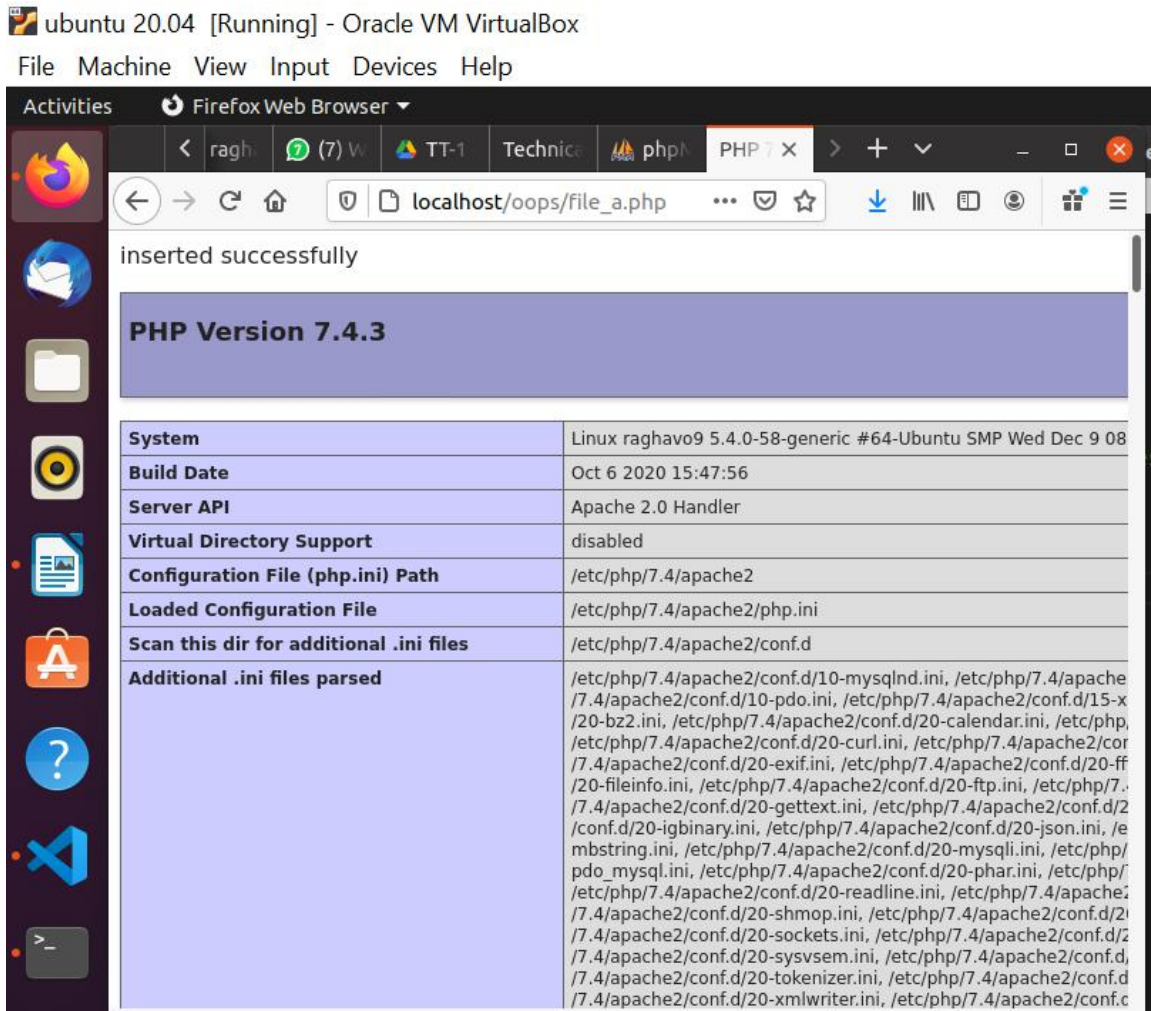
ubuntu 20.04 [Running] - Oracle VM VirtualBox

File Machine View Input Devices Help

Activities Firefox Web Browser

ragh (7) W TT-1 Technica phpM PHP 7

localhost/oops/file_a.php

inserted successfully

PHP Version 7.4.3

| System | Linux raghavo9 5.4.0-58-generic #64-Ubuntu SMP Wed Dec 9 08 |
|---|---|
| Build Date | Oct 6 2020 15:47:56 |
| Server API | Apache 2.0 Handler |
| Virtual Directory Support | disabled |
| Configuration File (php.ini) Path | /etc/php/7.4/apache2 |
| Loaded Configuration File | /etc/php/7.4/apache2/php.ini |
| Scan this dir for additional .ini files | /etc/php/7.4/apache2/conf.d |
| Additional .ini files parsed | /etc/php/7.4/apache2/conf.d/10-mysqlnd.ini, /etc/php/7.4/apache /7.4/apache2/conf.d/10-pdo.ini, /etc/php/7.4/apache2/conf.d/15-x /20-bz2.ini, /etc/php/7.4/apache2/conf.d/20-calendar.ini, /etc/php, /etc/php/7.4/apache2/conf.d/20-curl.ini, /etc/php/7.4/apache2/cor /7.4/apache2/conf.d/20-exif.ini, /etc/php/7.4/apache2/conf.d/20-ff /20-fileinfo.ini, /etc/php/7.4/apache2/conf.d/20-ftp.ini, /etc/php/7. /7.4/apache2/conf.d/20-gettext.ini, /etc/php/7.4/apache2/conf.d/2 /conf.d/20-igbinary.ini, /etc/php/7.4/apache2/conf.d/20-json.ini, /e mbstring.ini, /etc/php/7.4/apache2/conf.d/20-mysqli.ini, /etc/php/ pdo_mysql.ini, /etc/php/7.4/apache2/conf.d/20-phar.ini, /etc/php/ /etc/php/7.4/apache2/conf.d/20-readline.ini, /etc/php/7.4/apache2 /7.4/apache2/conf.d/20-shmop.ini, /etc/php/7.4/apache2/conf.d/2 /7.4/apache2/conf.d/20-sockets.ini, /etc/php/7.4/apache2/conf.d/2 /7.4/apache2/conf.d/20-sysvsem.ini, /etc/php/7.4/apache2/conf.d/ /7.4/apache2/conf.d/20-tokenizer.ini, /etc/php/7.4/apache2/conf.d /7.4/apache2/conf.d/20-xmlwriter.ini, /etc/php/7.4/apache2/conf.c |